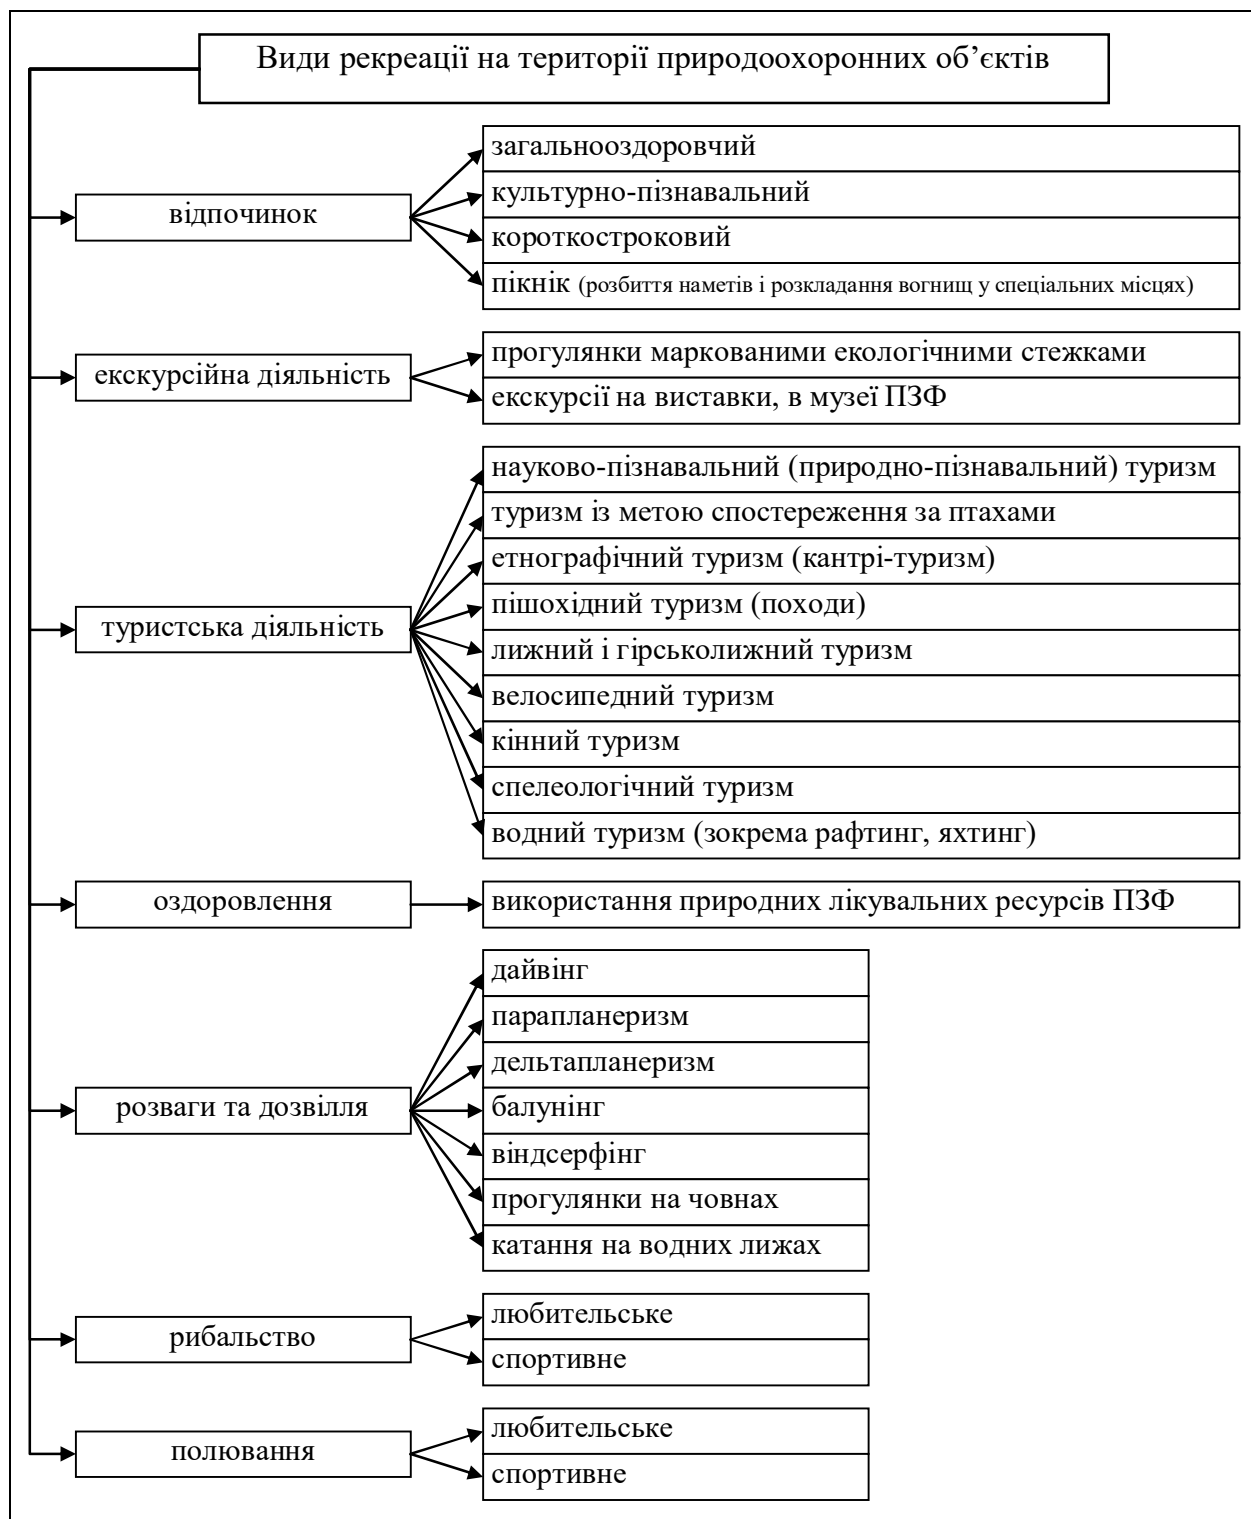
Види рекреації на території природоохоронних об’єктів

відпочинок

загальнооздоровчий

культурно-пізнавальний

короткостроковий

пікнік (розбиття наметів і розкладання вогнищ у спеціальних місцях)

екскурсійна діяльність

прогулянки маркованими екологічними стежками

екскурсії на виставки, в музеї ПЗФ

туристська діяльність

науково-пізнавальний (природно-пізнавальний) туризм

туризм із метою спостереження за птахами

етнографічний туризм (кантрі-туризм)

пішохідний туризм (походи)

лижний і гірськолижний туризм

велосипедний туризм

кінний туризм

спелеологічний туризм

водний туризм (зокрема рафтинг, яхтинг)

оздоровлення

використання природних лікувальних ресурсів ПЗФ

розваги та дозвілля

дайвінг

парапланеризм

дельтапланеризм

балунінг

віндсерфінг

прогулянки на човнах

катання на водних лижах

рибальство

любительське

спортивне

полювання

любительське

спортивне